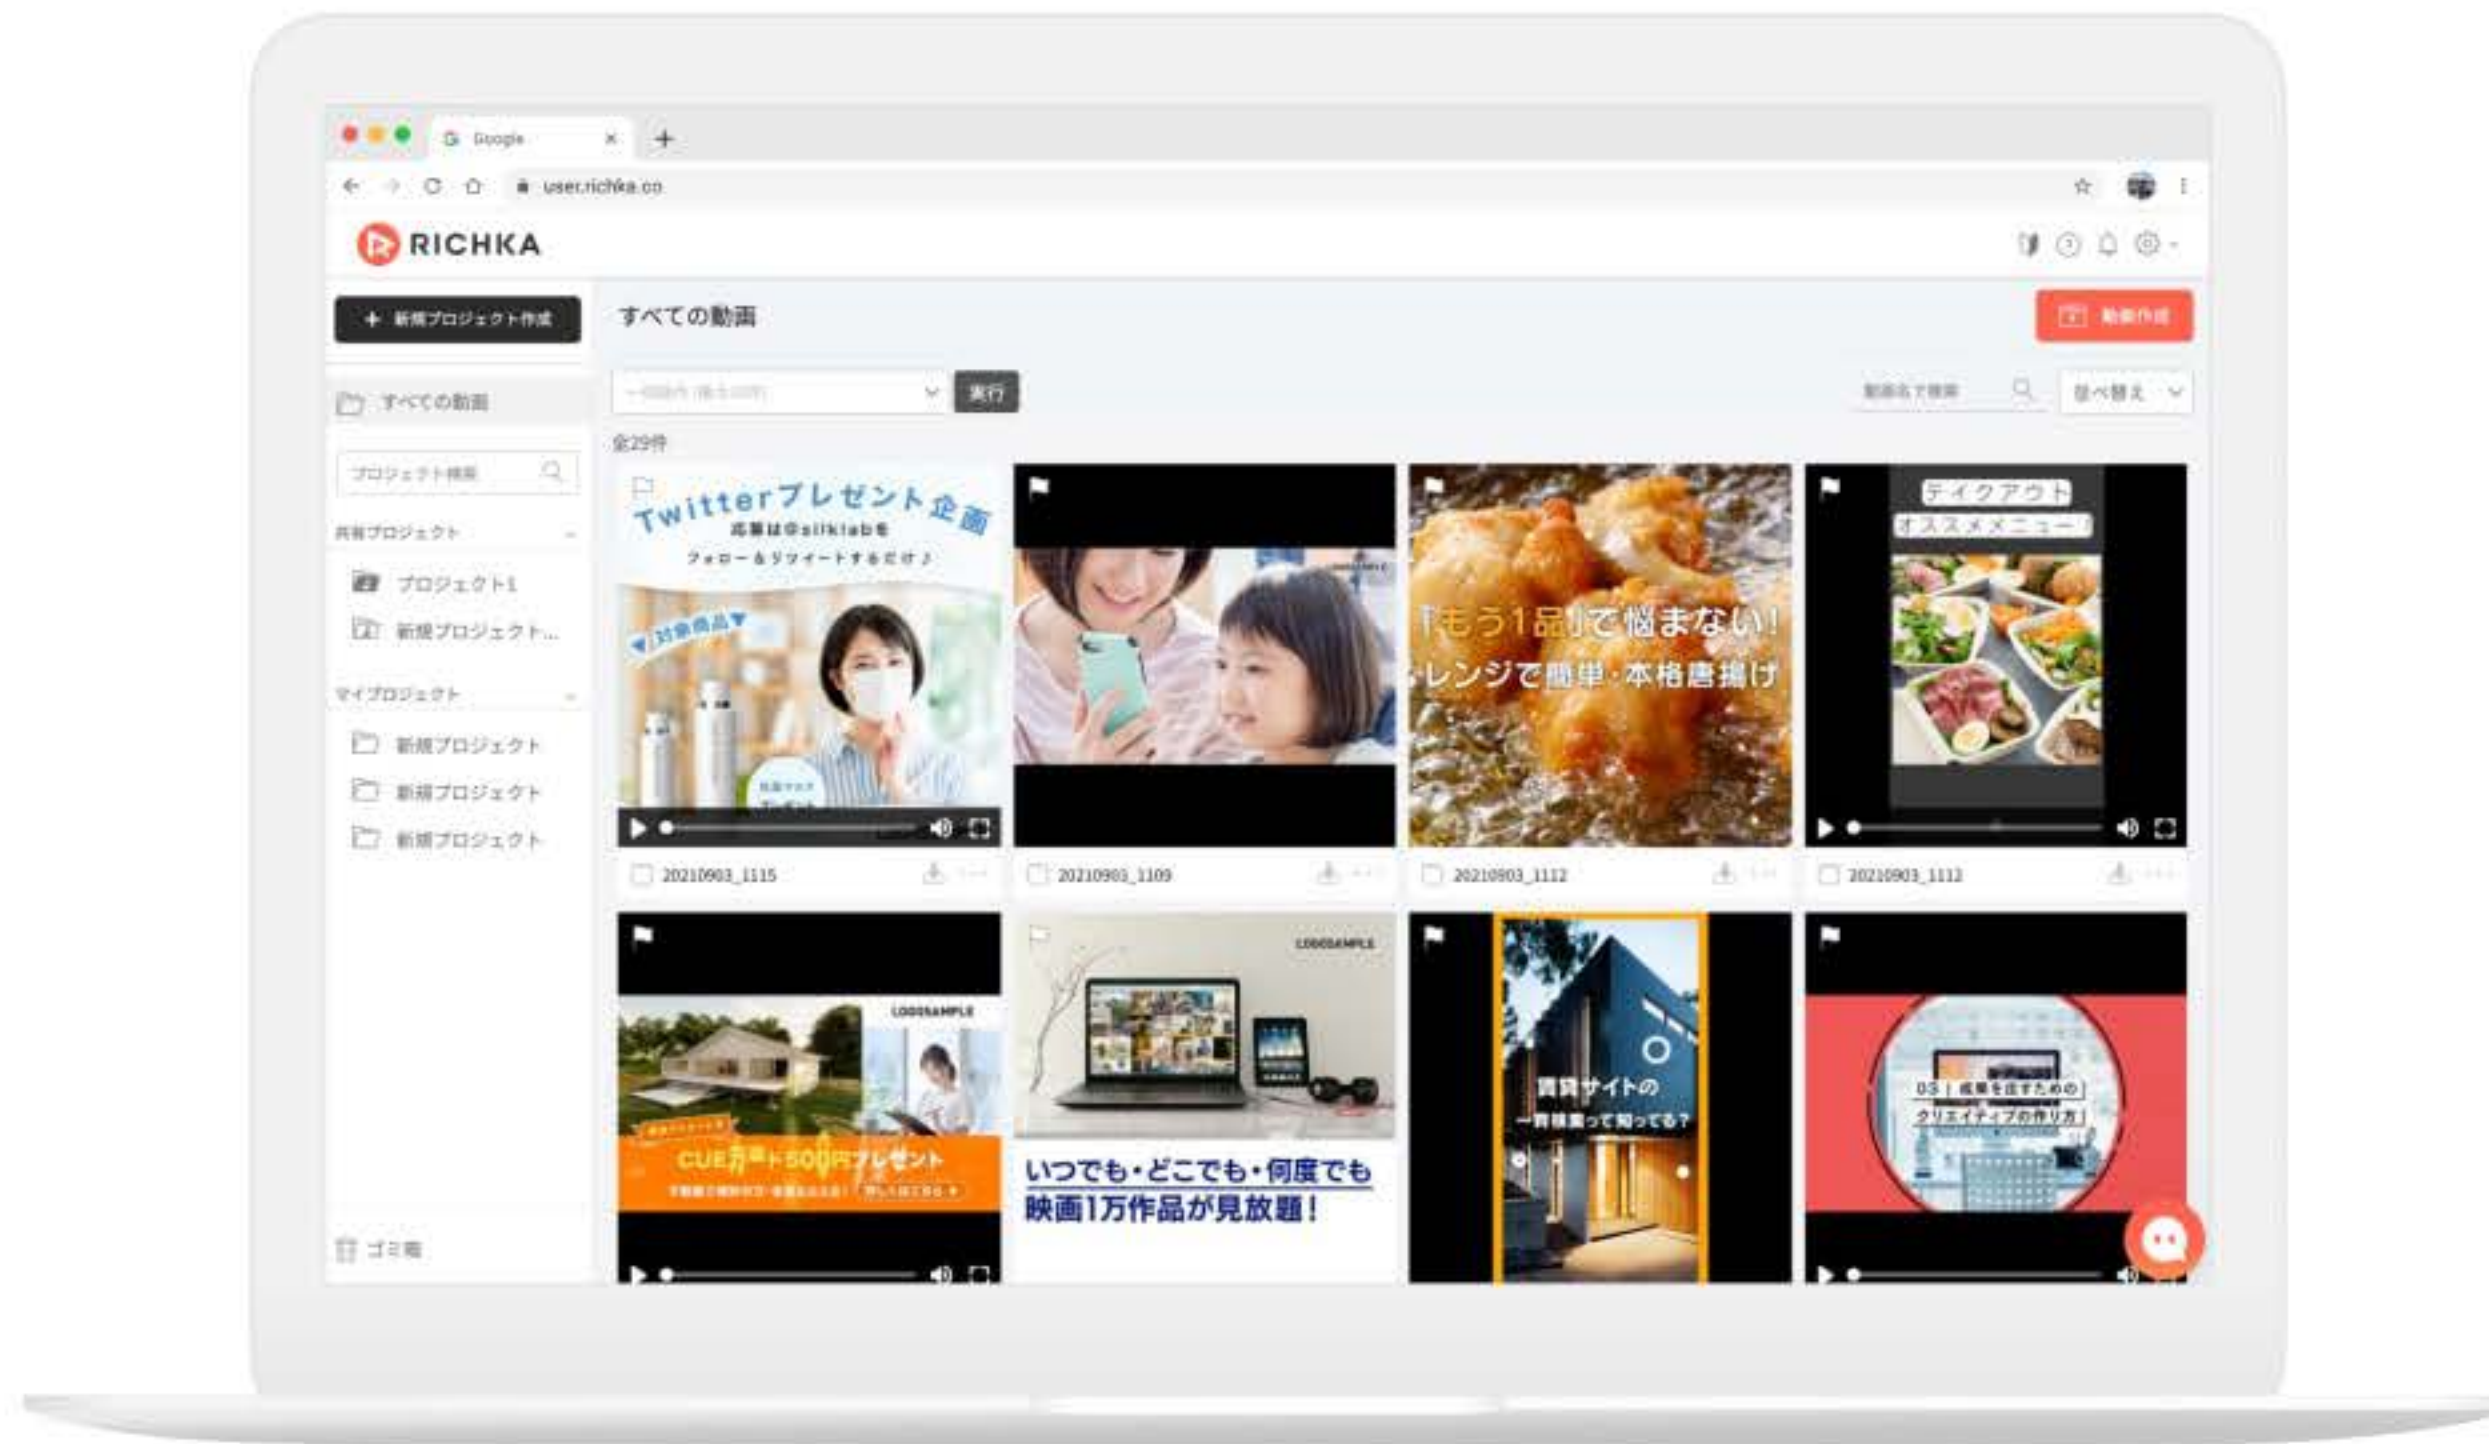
Google

user.richka.co

RICHKA

+ 新規プロジェクト作成

すべての動画

動画作成

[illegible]

実行

動画名で検索

並べ替え

全29件

すべての動画

プロジェクト検索

共有プロジェクト

プロジェクト1

新規プロジェクト...

マイプロジェクト

新規プロジェクト

新規プロジェクト

新規プロジェクト

ゴミ箱

Twitterプレゼント企画
応募は@silklabを
フォロー&リツイートするだけ♪
▼対象商品▼

20210903_1115

20210903_1109

「もう1品」で悩まない!
レンジで簡単・本格唐揚げ

20210903_1112

テイクアウト
オススメメニュー!

20210903_1112

LOGOSAMPLE

CUE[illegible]500円プレゼント

LOGOSAMPLE

いつでも・どこでも・何度でも
映画1万作品が見放題!

賃貸サイトの
一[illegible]って知ってる?

03 | 成果を出すための
クリエイティブの作り方